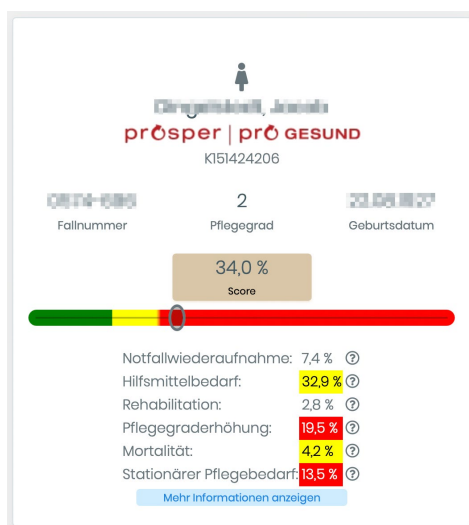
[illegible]

prosper | pro GESUND

K151424206

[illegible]
Fallnummer

2
Pflegegrad

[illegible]
Geburtsdatum

34,0 %
Score

Notfallwiederaufnahme: 7,4 % ?
Hilfsmittelbedarf: 32,9 % ?
Rehabilitation: 2,8 % ?
Pflegegraderhöhung: 19,5 % ?
Mortalität: 4,2 % ?
Stationärer Pflegebedarf: 13,5 % ?

Mehr Informationen anzeigen